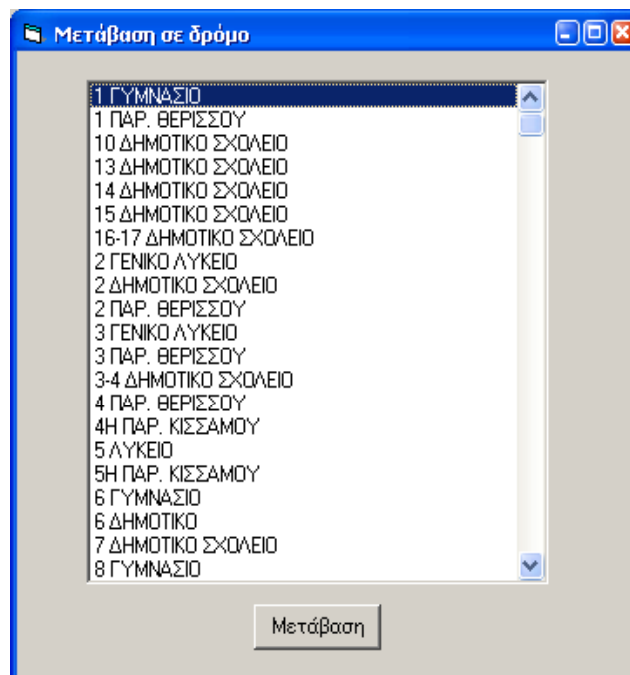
Μετάβαση σε δρόμο

1 ΓΥΜΝΑΣΙΟ
1 ΠΑΡ. ΘΕΡΙΣΣΟΥ
10 ΔΗΜΟΤΙΚΟ ΣΧΟΛΕΙΟ
13 ΔΗΜΟΤΙΚΟ ΣΧΟΛΕΙΟ
14 ΔΗΜΟΤΙΚΟ ΣΧΟΛΕΙΟ
15 ΔΗΜΟΤΙΚΟ ΣΧΟΛΕΙΟ
16-17 ΔΗΜΟΤΙΚΟ ΣΧΟΛΕΙΟ
2 ΓΕΝΙΚΟ ΛΥΚΕΙΟ
2 ΔΗΜΟΤΙΚΟ ΣΧΟΛΕΙΟ
2 ΠΑΡ. ΘΕΡΙΣΣΟΥ
3 ΓΕΝΙΚΟ ΛΥΚΕΙΟ
3 ΠΑΡ. ΘΕΡΙΣΣΟΥ
3-4 ΔΗΜΟΤΙΚΟ ΣΧΟΛΕΙΟ
4 ΠΑΡ. ΘΕΡΙΣΣΟΥ
4Η ΠΑΡ. ΚΙΣΣΑΜΟΥ
5 ΛΥΚΕΙΟ
5Η ΠΑΡ. ΚΙΣΣΑΜΟΥ
6 ΓΥΜΝΑΣΙΟ
6 ΔΗΜΟΤΙΚΟ
7 ΔΗΜΟΤΙΚΟ ΣΧΟΛΕΙΟ
8 ΓΥΜΝΑΣΙΟ

Μετάβαση